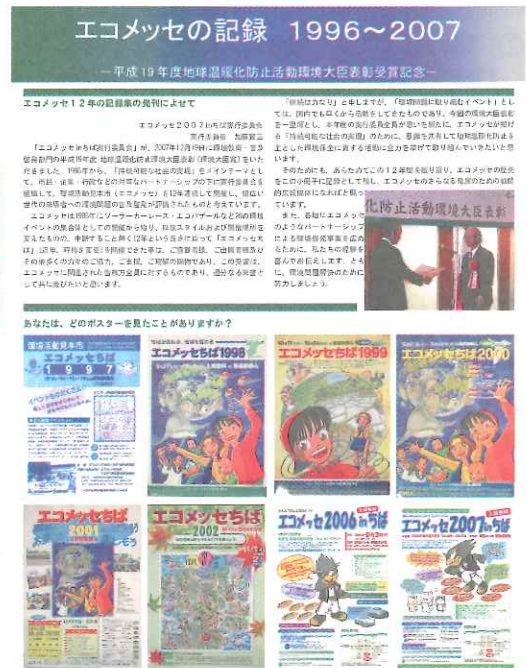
エコメッセの記録 1996～2007

－平成19年度地球温暖化防止活動環境大臣表彰受賞記念－

エコメッセ12年の記録集の発刊によせて

エコメッセ2007inちば実行委員会
実行委員長 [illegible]

「エコメッセちば実行委員会」が、2007年12月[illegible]日に環境教育・普及啓発部門の平成19年度地球温暖化防止活動環境大臣表彰（環境大臣賞）をいただきました。1996年から、「持続可能な社会の実現」をメインテーマとして、市民・企業・行政などの対等なパートナーシップの下に実行委員会を組織して、環境活動見本市（エコメッセ）を12年連続して開催し、幅広い世代の市民等への環境問題の普及啓発が評価されたものと考えています。

エコメッセは同時代にソーラーカーレース・エコパーティなど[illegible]のイベントの集合体としての開催から始り、市民スタイルおよび環境展示をまとめるもの、年毎でもご参加くださり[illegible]。

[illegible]

「地球は力なり」と申しますが、「環境問題に取り組むイベント」としては、国内でも早くから活動をしてきたものであり、今回の環境大臣表彰を一契機として、本年度の実行委員会を有り意い地域に、エコメッセが掲げる「持続可能な社会の実現」のために、意識を共有して地球温暖化防止を主とした環境保全に資する活動に全力を挙げて取り組んでいきたいと思っています。

それのために、あらためてこの12年間を振り返り、エコメッセの足あとの小冊子に記録として残し、エコメッセのさらなる発展のための継続の方法論をたなおけ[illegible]ています。

また、各種はエコメッセ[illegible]のようなパートナーシップ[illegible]による環境啓発事業を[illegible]ために、私たちの活動を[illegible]喜んでお伝えします。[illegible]に、環境問題解決のため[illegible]努力しましょう。

化防止活動環境大臣表彰

あなたは、どのポスターを見たことがありますか？

環境活動見本市
エコメッセちば
1997

エコメッセちば1998

エコメッセちば1999

エコメッセちば2000

エコメッセちば2001

エコメッセちば2002

エコメッセ2006inちば

エコメッセ2007inちば